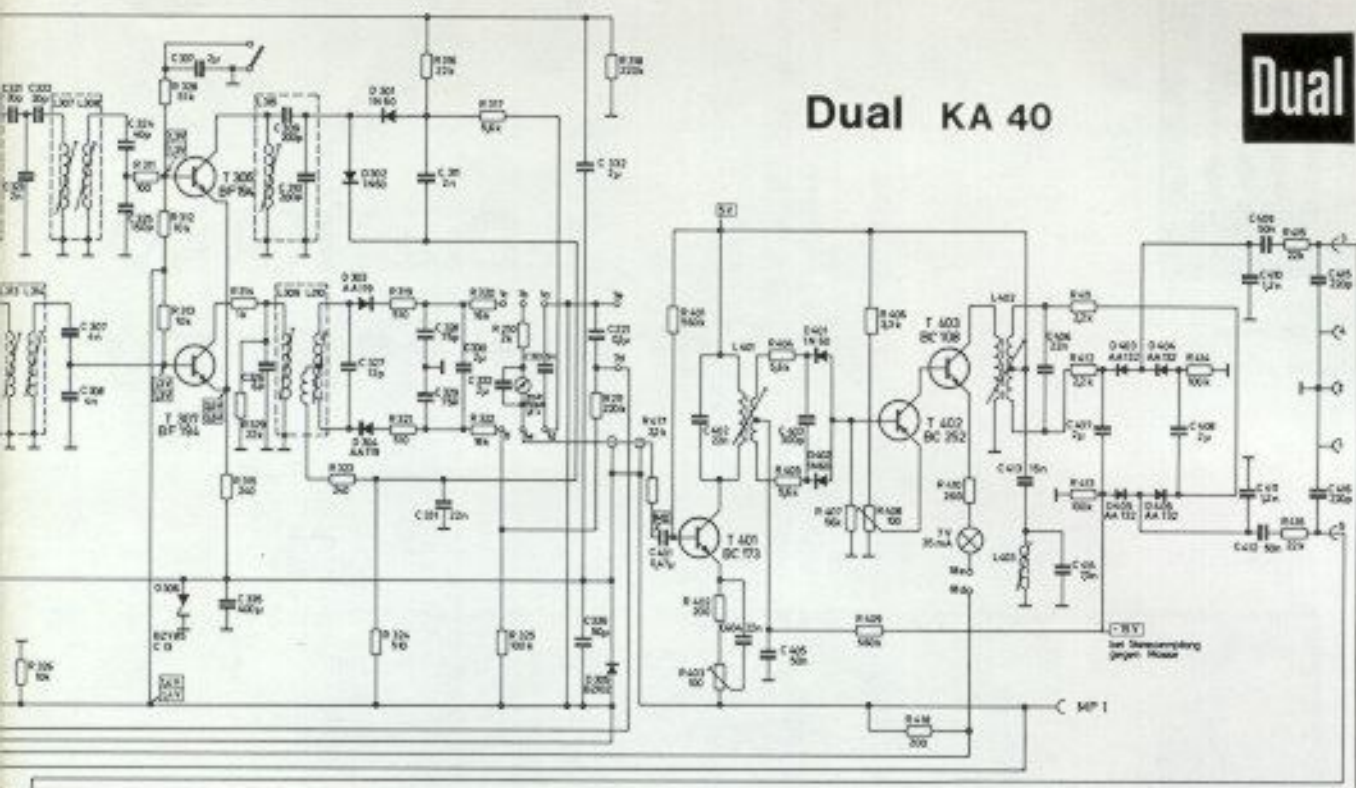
Dual KA 40

Dual

T 305
BF 194

T 307
BF 194

D 301
1N 60

D 302
1N 60

D 303
AA 119

D 304
AA 119

C 311
2n

C 332
2µ

C 307
4n

C 327
12p

C 331
22n

C 335
400p

C 336
50µ

D 306
BZY 85
C 13

R 313
10k

R 308
240

R 324
510

R 325
100k

R 326
10k

T 401
BC 173

T 402
BC 252

T 403
BC 108

L 401

L 402

L 403

D 401
1N 60

D 402
1N 60

D 403
AA 132

D 404
AA 132

D 405
AA 132

D 406
AA 132

R 404
5,6k

R 405
5,6k

R 406
3,3k

R 407
56k

R 408
100

R 401
560k

R 402
200

P 403
100

C 401
0,47µ

C 405
50n

C 406
10n

C 413
15n

R 409
560k

R 410
200

R 414
100k

R 412
12k

R 413
100k

C 407
2µ

C 408
2µ

C 409
50n

C 410
1,2n

C 411
1,2n

C 412
50n

C 415
220p

C 416
220p

R 415
22k

R 416
22k

R 411
12k

7V
35 mA

-18V
bei Stereoempfang
gegen Masse

MP I

5V